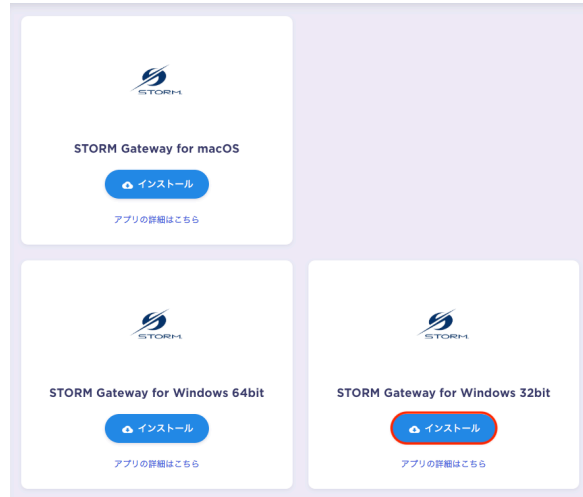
STORM

STORM Gateway for macOS

インストール

アプリの詳細はこちら

STORM

STORM Gateway for Windows 64bit

インストール

アプリの詳細はこちら

STORM

STORM Gateway for Windows 32bit

インストール

アプリの詳細はこちら